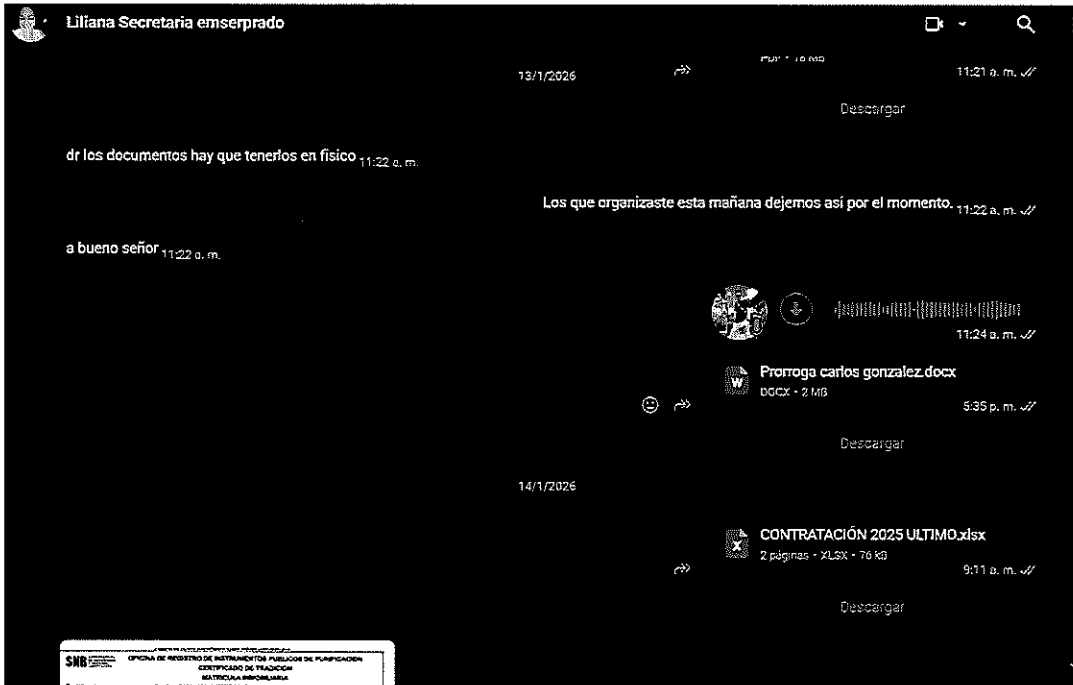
Liliana Secretaria emserprado

13/1/2026

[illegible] 11:21 a. m.

Descargar

dr los documentos hay que tenerlos en fisico 11:22 a. m.

Los que organizaste esta mañana dejemos asi por el momento. 11:22 a. m.

a bueno señor 11:22 a. m.

11:24 a. m.

Prorroga carlos gonzalez.docx
DOCX • 2 MB
5:35 p. m.

Descargar

14/1/2026

CONTRATACIÓN 2025 ULTIMO.xlsx
2 páginas • XLSX • 76 kB
9:11 a. m.

Descargar

SNR OFICINA DE REGISTRO DE INSTRUMENTOS PUBLICOS DE PURIFICACION
CERTIFICADO DE TRADICION
MATRICULA INMOBILIARIA